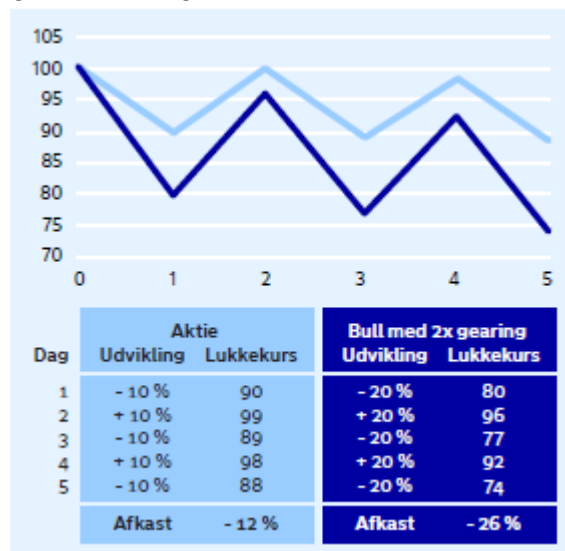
105
100
95
90
85
80
75
70
0 1 2 3 4 5

| Dag | Aktie Udvikling | Aktie Lukkekurs | Bull med 2x gearing Udvikling | Bull med 2x gearing Lukkekurs |
|---|---|---|---|---|
| 1 | - 10 % | 90 | - 20 % | 80 |
| 2 | + 10 % | 99 | + 20 % | 96 |
| 3 | - 10 % | 89 | - 20 % | 77 |
| 4 | + 10 % | 98 | + 20 % | 92 |
| 5 | - 10 % | 88 | - 20 % | 74 |
| | Afkast | - 12 % | Afkast | - 26 % |